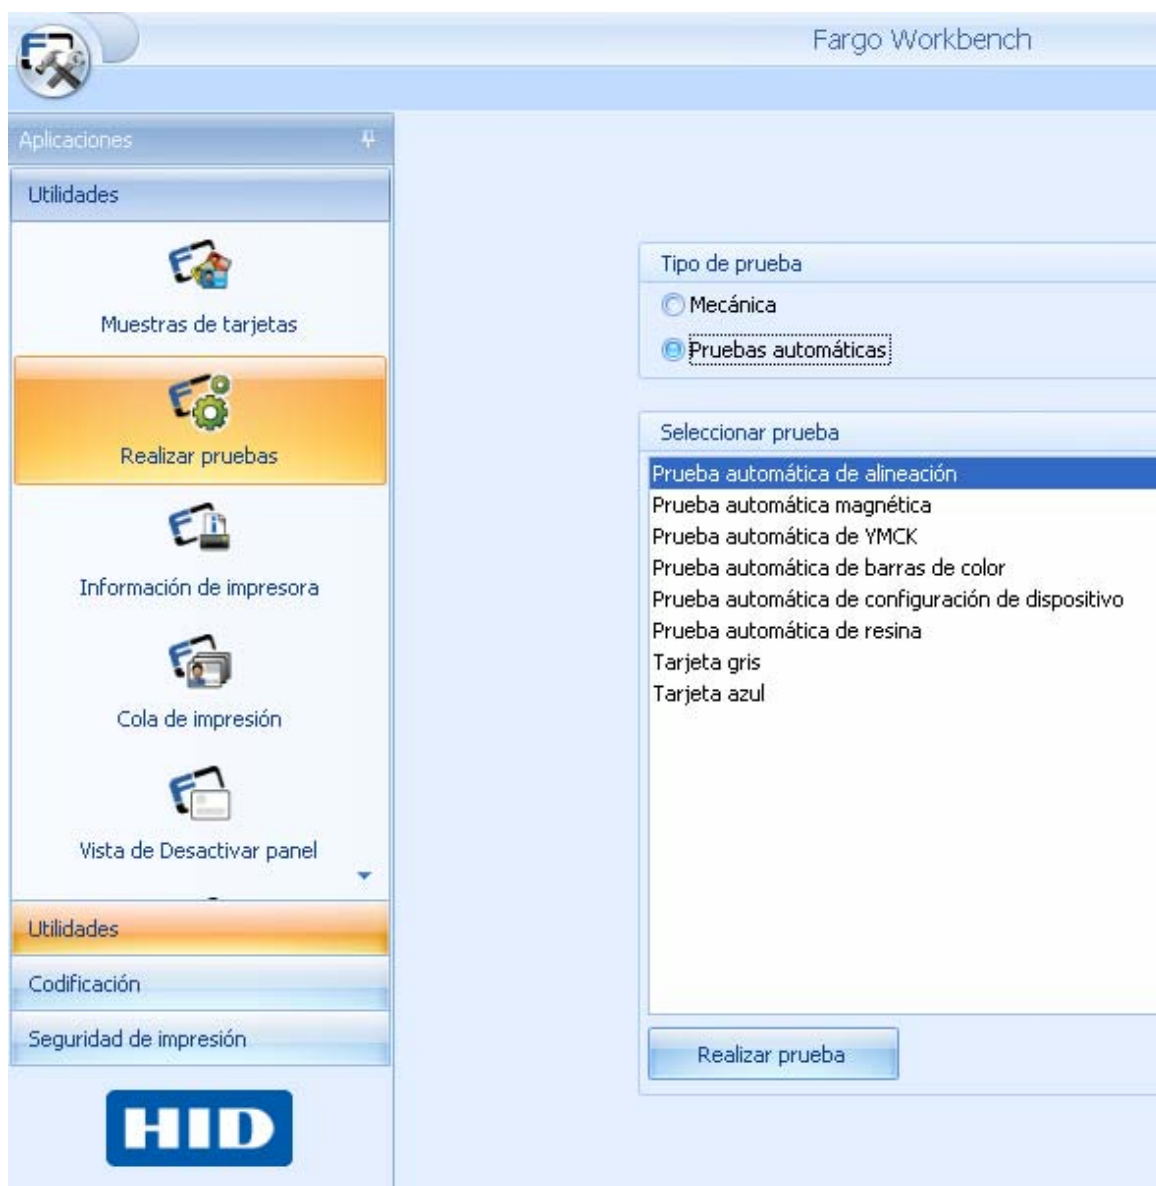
Fargo Workbench

Aplicaciones

Utilidades

Muestras de tarjetas

Realizar pruebas

Información de impresora

Cola de impresión

Vista de Desactivar panel

Utilidades

Codificación

Seguridad de impresión

HID

Tipo de prueba

Mecánica

Pruebas automáticas

Seleccionar prueba

Prueba automática de alineación
Prueba automática magnética
Prueba automática de YMCK
Prueba automática de barras de color
Prueba automática de configuración de dispositivo
Prueba automática de resina
Tarjeta gris
Tarjeta azul

Realizar prueba